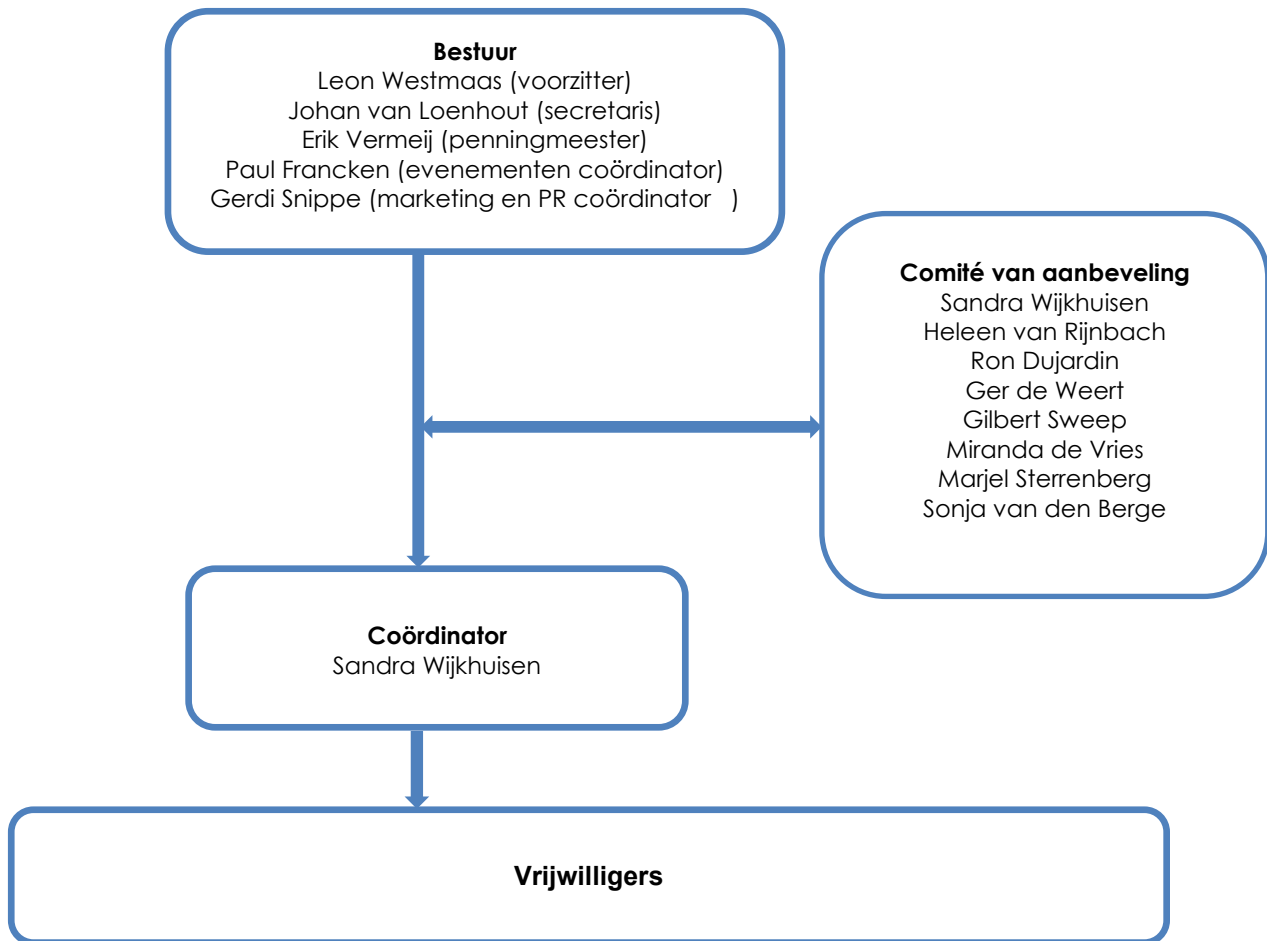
Bestuur
Leon Westmaas (voorzitter)
Johan van Loenhout (secretaris)
Erik Vermeij (penningmeester)
Paul Francken (evenementen coördinator)
Gerdi Snippe (marketing en PR coördinator )

Comité van aanbeveling
Sandra Wijkhuisen
Heleen van Rijnbach
Ron Dujardin
Ger de Weert
Gilbert Sweep
Miranda de Vries
Marjel Sterrenberg
Sonja van den Berge

Coördinator
Sandra Wijkhuisen

Vrijwilligers